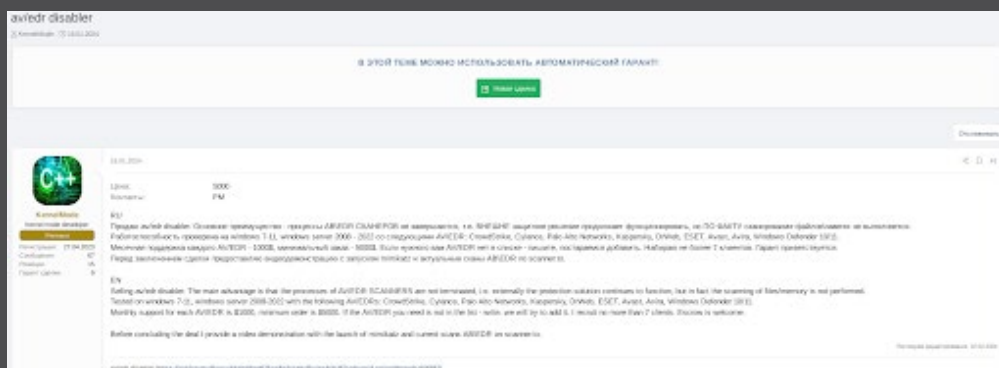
av/edr disabler

KernelMode · 13.01.2024

В ЭТОЙ ТЕМЕ МОЖНО ИСПОЛЬЗОВАТЬ АВТОМАТИЧЕСКИЙ ГАРАНТ!

Новая сделка

Отслеживать

KernelMode
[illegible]
Регистрация: 27.04.2023
Сообщения: 67
Реакции: 15
Гарант сделки: 0

13.01.2024

Цена: 3000
Контакты: PM

RU
Продаю av/edr disabler. Основное преимущество - процессы AV/EDR СКАНЕРОВ не завершаются, т.е. ВНЕШНЕ защитное решение продолжает функционировать, но ПО ФАКТУ сканирование файлов/памяти не выполняется.
Работоспособность проверена на windows 7-11, windows server 2008 - 2022 со следующими AV/EDR: CrowdStrike, Cylance, Palo Alto Networks, Kaspersky, OnWatt, ESET, Avast, Avira, Windows Defender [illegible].
Месячная поддержка каждого AV/EDR - 1000$, минимальный заказ - 3000$. Если нужного вам AV/EDR нет в списке - пишите, постараемся добавить. Наберем не более 7 клиентов. Гарант приветствуется.
Перед заключением сделки предоставлю видеодемонстрацию с запуском mimikatz и актуальных сканов AV/EDR по scanner.io.

EN
Selling av/edr disabler. The main advantage is that the processes of AV/EDR SCANNERS are not terminated, i.e. externally the protection solution continues to function, but in fact the scanning of files/memory is not performed.
Tested on windows 7-11, windows server 2008-2022 with the following AV/EDRs: CrowdStrike, Cylance, Palo Alto Networks, Kaspersky, OnWatt, ESET, Avast, Avira, Windows Defender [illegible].
Monthly support for each AV/EDR is $1000, minimum order is $3000. If the AV/EDR you need is not in the list - write, we will try to add it. I recruit no more than 7 clients. Escrow is welcome.

Before concluding the deal I provide a video demonstration with the launch of mimikatz and current scans AV/EDR on scanner.io.

Последнее редактирование: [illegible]

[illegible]